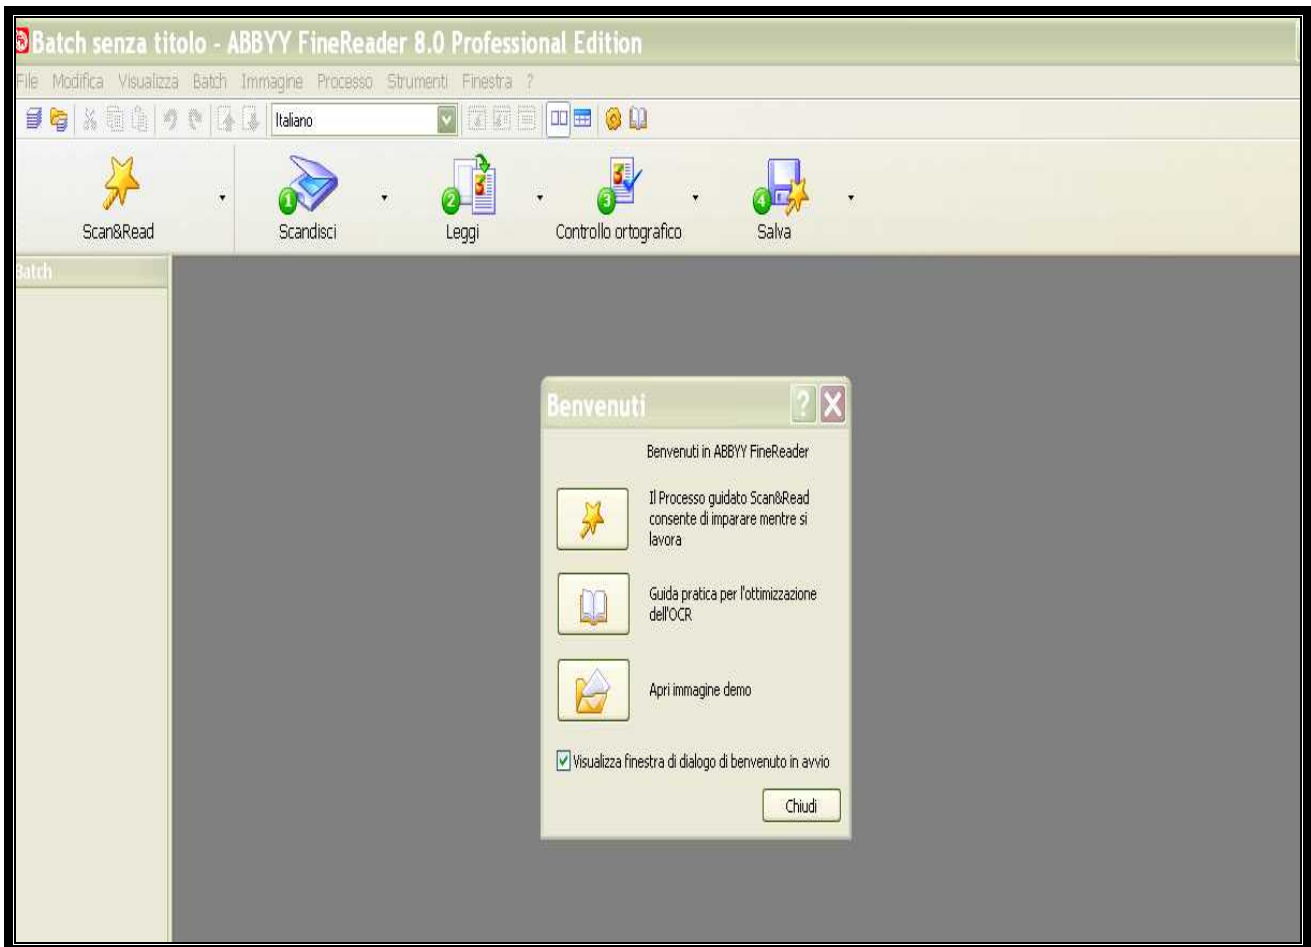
Batch senza titolo - ABBYY FineReader 8.0 Professional Edition

File Modifica Visualizza Batch Immagine Processo Strumenti Finestra ?

Italiano

Scan&Read

1 Scandisci

2 Leggi

3 Controllo ortografico

4 Salva

Batch

Benvenuti

Benvenuti in ABBYY FineReader

Il Processo guidato Scan&Read consente di imparare mentre si lavora

Guida pratica per l'ottimizzazione dell'OCR

Apri immagine demo

Visualizza finestra di dialogo di benvenuto in avvio

Chiudi